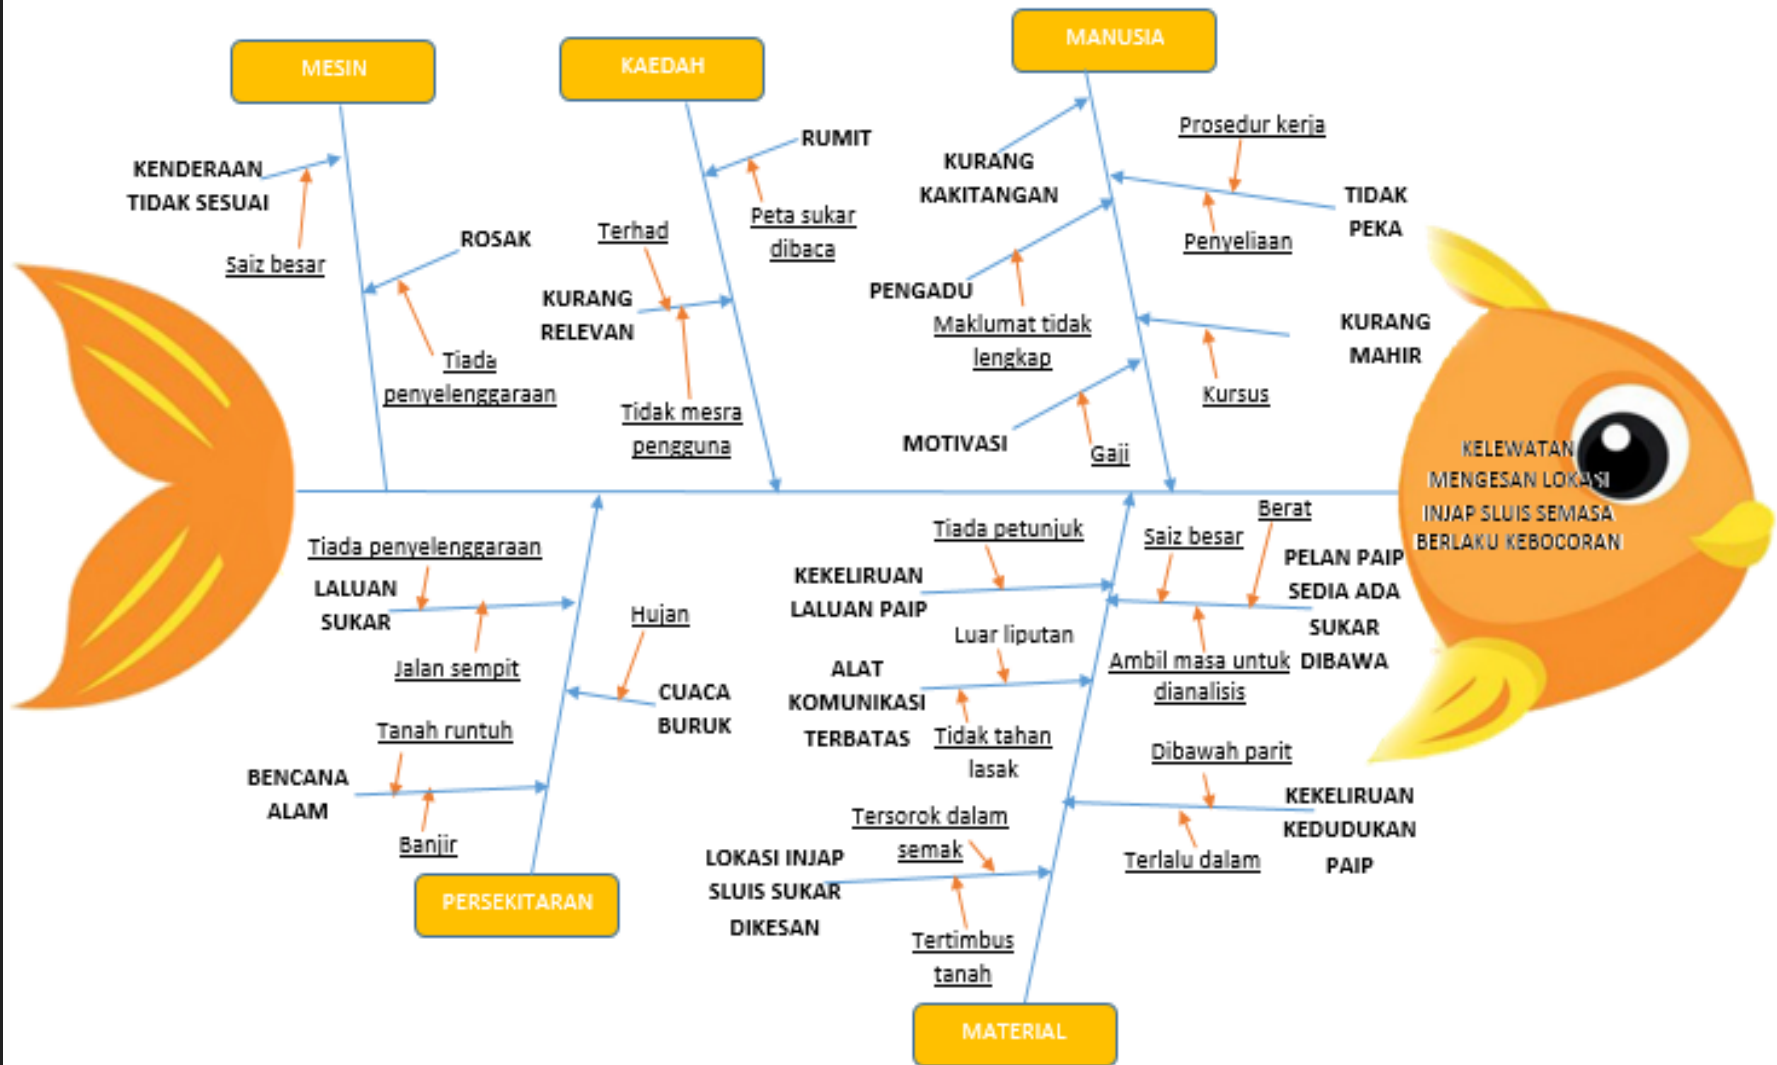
MESIN

KAEDAH

MANUSIA

KENDERAAN TIDAK SESUAI

Saiz besar

ROSAK

Tiada penyelenggaraan

RUMIT

Peta sukar dibaca

Terhad

KURANG RELEVAN

Tidak mesra pengguna

KURANG KAKITANGAN

PENGADU

Maklumat tidak lengkap

MOTIVASI

Gaji

Prosedur kerja

TIDAK PEKA

Penyeliaan

KURANG MAHIR

Kursus

KELEWATAN MENGESAN LOKASI INJAP SLUIS SEMASA BERLAKU KEBOCORAN

Tiada penyelenggaraan

LALUAN SUKAR

Jalan sempit

Hujan

CUACA BURUK

Tanah runtuh

BENCANA ALAM

Banjir

PERSEKITARAN

Tiada petunjuk

KEKELIRUAN LALUAN PAIP

Luar liputan

ALAT KOMUNIKASI TERBATAS

Tidak tahan lasak

Tersorok dalam semak

LOKASI INJAP SLUIS SUKAR DIKESAN

Tertimbus tanah

MATERIAL

Saiz besar

Berat

PELAN PAIP SEDIA ADA SUKAR DIBAWA

Ambil masa untuk dianalisis

Dibawah parit

KEKELIRUAN KEDUDUKAN PAIP

Terlalu dalam